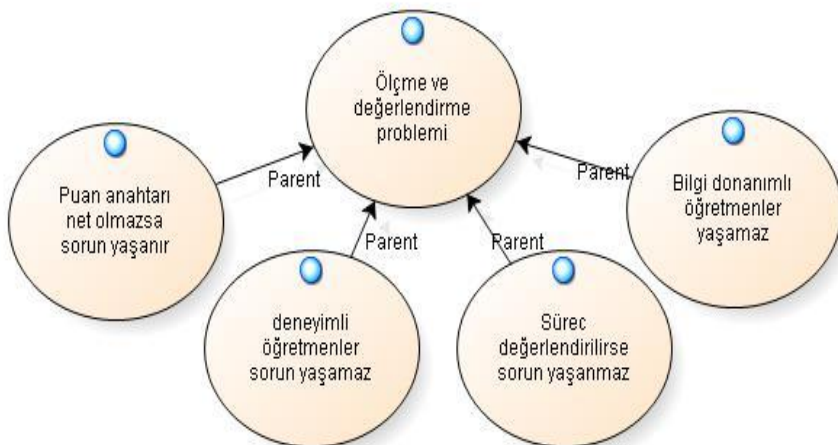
Ölçme ve değerlendirme problemi

Puan anahtarı net olmazsa sorun yaşanır

Parent

Parent

Bilgi donanımlı öğretmenler yaşamaz

Parent

Parent

deneyimli öğretmenler sorun yaşamaz

Süreç değerlendirilirse sorun yaşanmaz